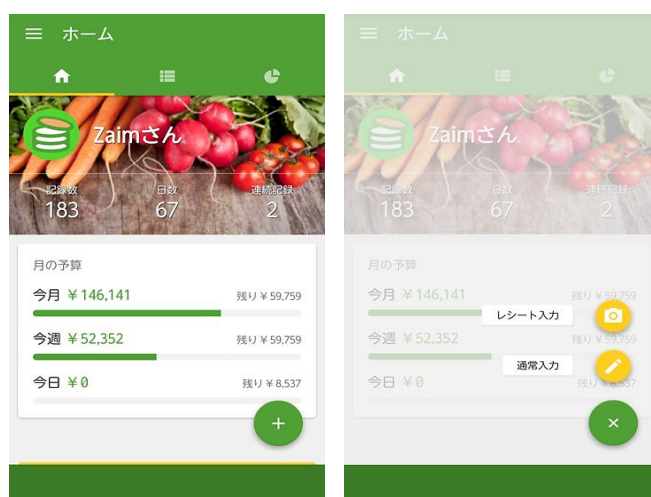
ホーム

Zaimさん

記録数
183

日数
67

連続記録
2

月の予算

今月 ￥146,141 残り￥59,759

今週 ￥52,352 残り￥59,759

今日 ￥0 残り￥8,537

+

ホーム

Zaimさん

記録数
183

日数
67

連続記録
2

月の予算

今月 ￥146,141 残り￥59,759

レシート入力

今週 ￥52,352 残り￥59,759

通常入力

今日 ￥0 残り￥8,537

×